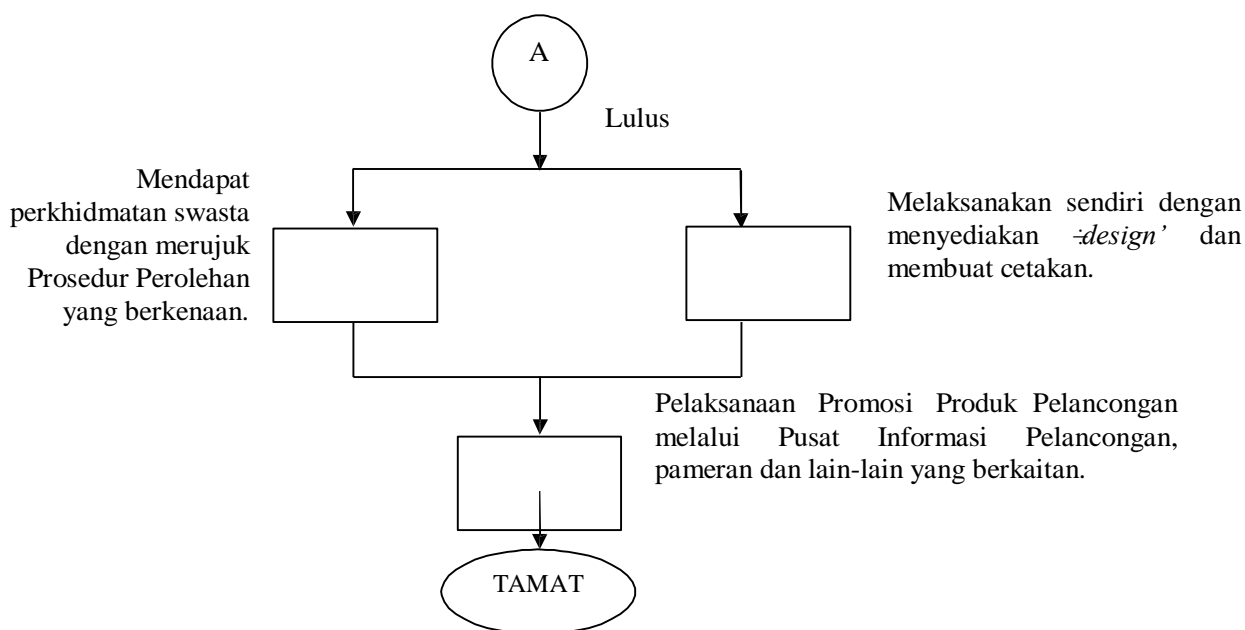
A

Lulus

Mendapat perkhidmatan swasta dengan merujuk Prosedur Perolehan yang berkenaan.

Melaksanakan sendiri dengan menyediakan ‘design’ dan membuat cetakan.

Pelaksanaan Promosi Produk Pelancongan melalui Pusat Informasi Pelancongan, pameran dan lain-lain yang berkaitan.

TAMAT